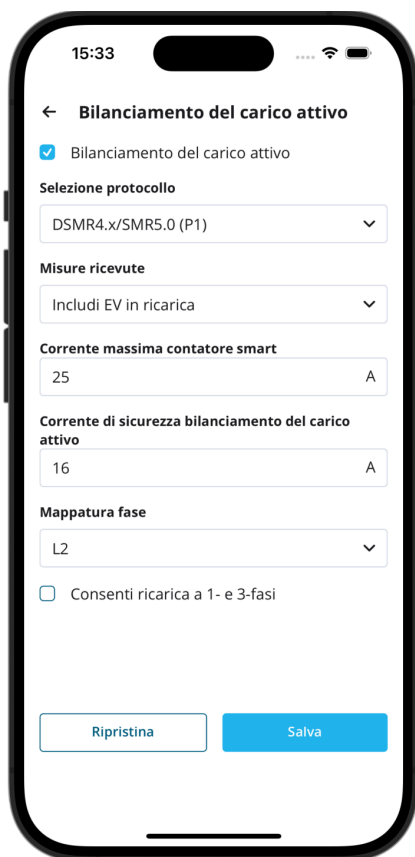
15:33

Bilanciamento del carico attivo

Bilanciamento del carico attivo

Selezione protocollo

DSMR4.x/SMR5.0 (P1)

Misure ricevute

Includi EV in ricarica

Corrente massima contatore smart

25 A

Corrente di sicurezza bilanciamento del carico attivo

16 A

Mappatura fase

L2

Consenti ricarica a 1- e 3-fasi

Ripristina

Salva